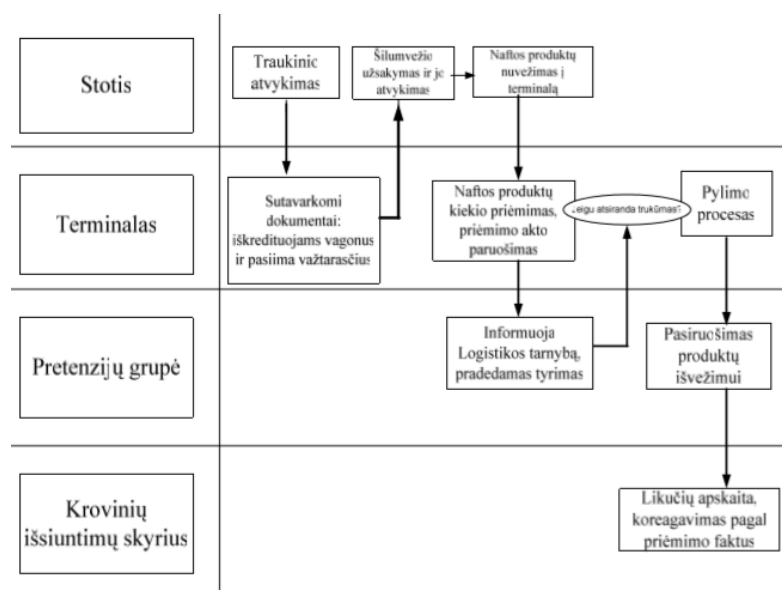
Stotis

Traukinic atvykimas

Šilumvežio užsakymas ir jo atvykimas

Naftos produktų nuvežimas į terminalą

Terminalas

Sutavarkomi dokumentai: iškredituojams vagonus ir pasiima važtaraščius

Naftos produktų kiekio priėmimas, priėmimo akto paruošimas

Jeigu atsiranda trukūmas?

Pylimo procesas

Pretenzijų grupė

Informuoja Logistikos tarnybą, pradedamas tyrimas

Pasiruošimas produktų išvežimui

Krovinių išsiuntimų skyrius

Likučių apskaita, koreagavimas pagal priėmimo faktus